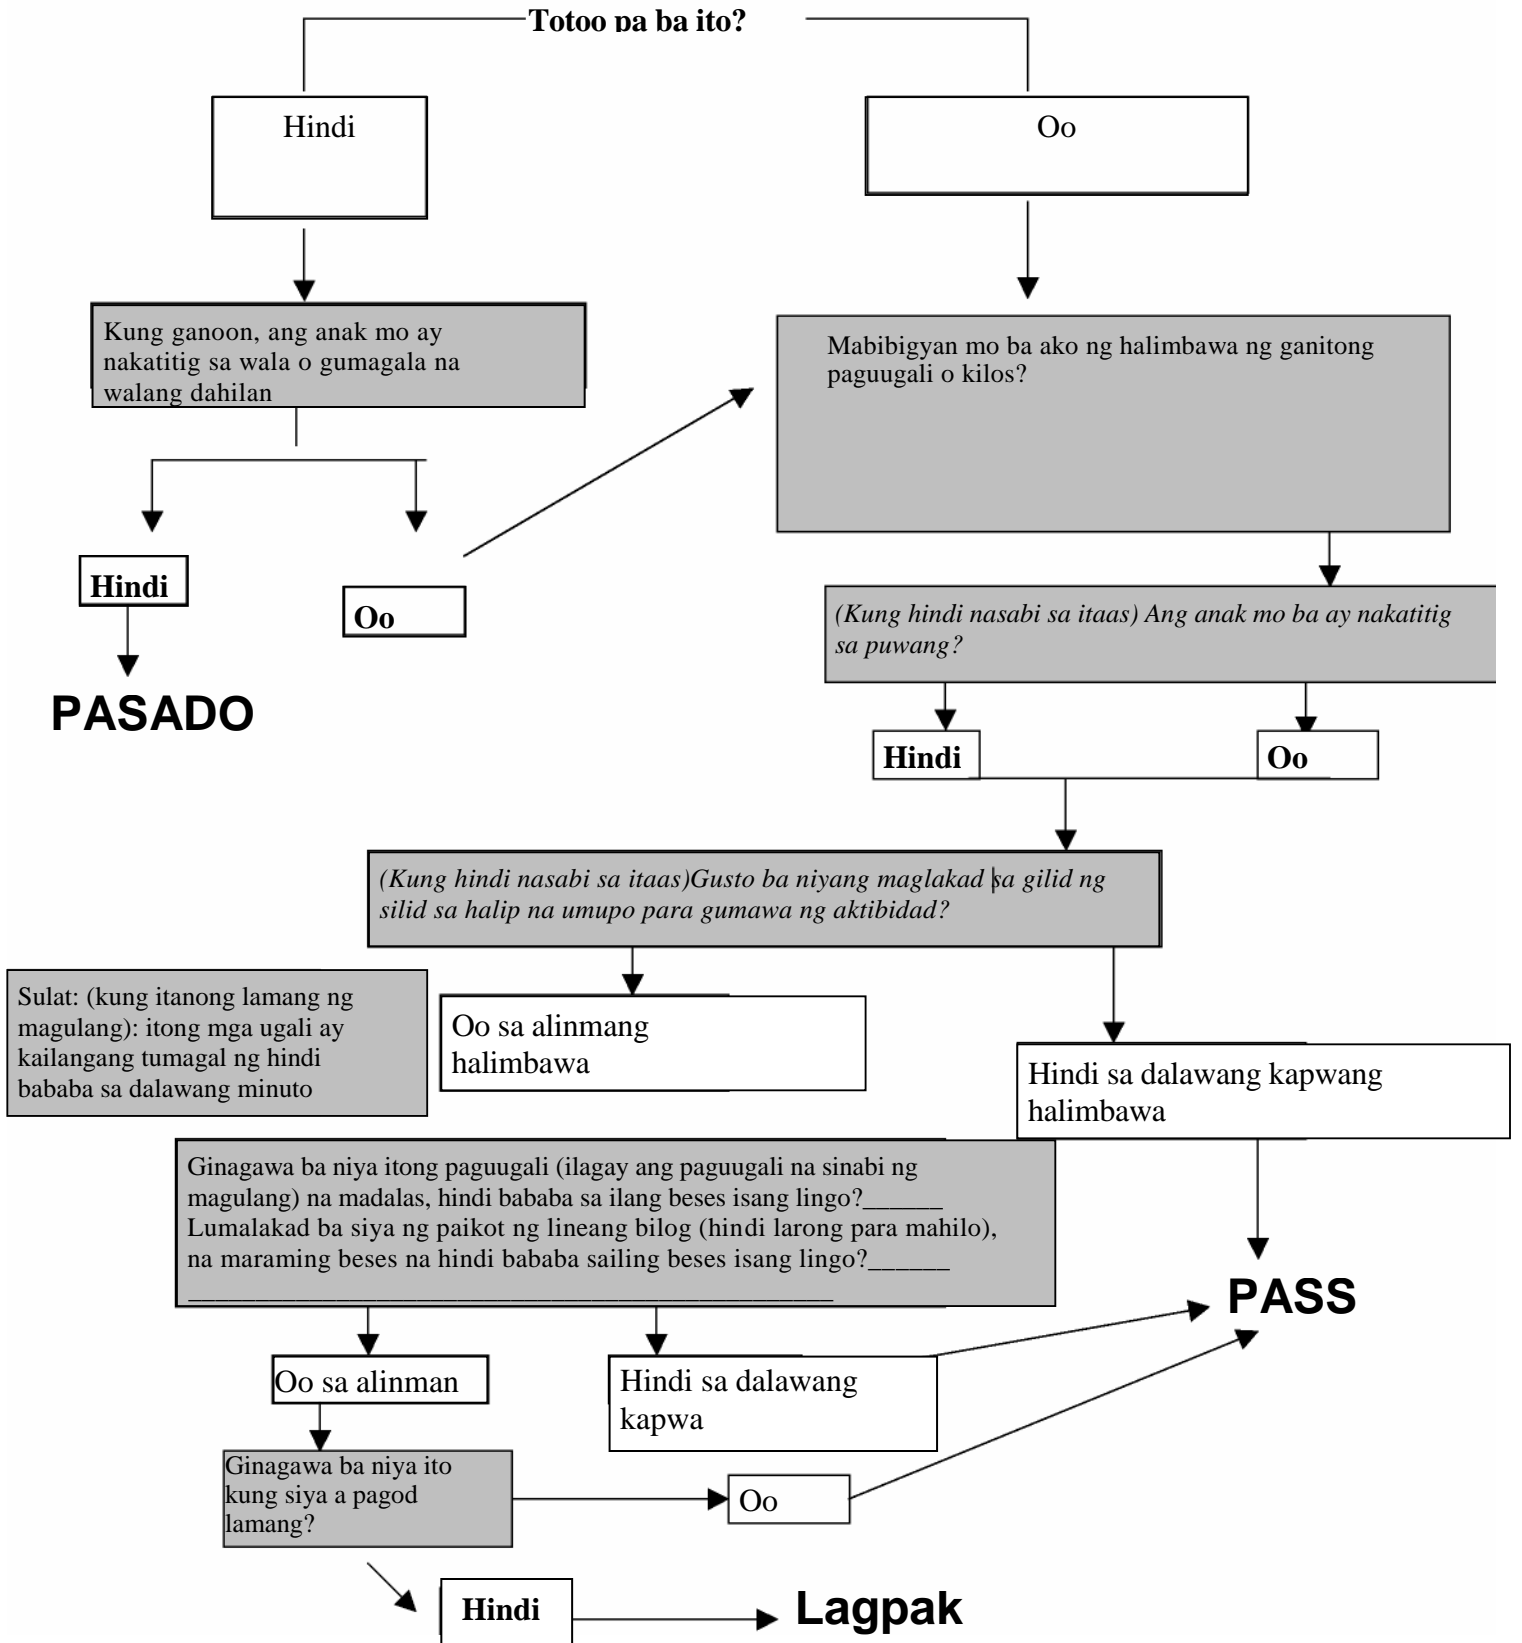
Totoo pa ba ito?

Hindi

Oo

Kung ganoon, ang anak mo ay nakatitig sa wala o gumagala na walang dahilan

Mabibigyan mo ba ako ng halimbawa ng ganitong paguugali o kilos?

Hindi

Oo

PASADO

(Kung hindi nasabi sa itaas) Ang anak mo ba ay nakatitig sa puwang?

Hindi

Oo

(Kung hindi nasabi sa itaas)Gusto ba niyang maglakad sa gilid ng silid sa halip na umupo para gumawa ng aktibidad?

Sulat: (kung itanong lamang ng magulang): itong mga ugali ay kailangang tumagal ng hindi bababa sa dalawang minuto

Oo sa alinmang halimbawa

Hindi sa dalawang kapwang halimbawa

Ginagawa ba niya itong paguugali (ilagay ang paguugali na sinabi ng magulang) na madalas, hindi bababa sa ilang beses isang lingo?______ Lumalakad ba siya ng paikot ng lineang bilog (hindi larong para mahilo), na maraming beses na hindi bababa sailing beses isang lingo?______
________________________________________________

PASS

Oo sa alinman

Hindi sa dalawang kapwa

Ginagawa ba niya ito kung siya a pagod lamang?

Oo

Hindi

Lagpak